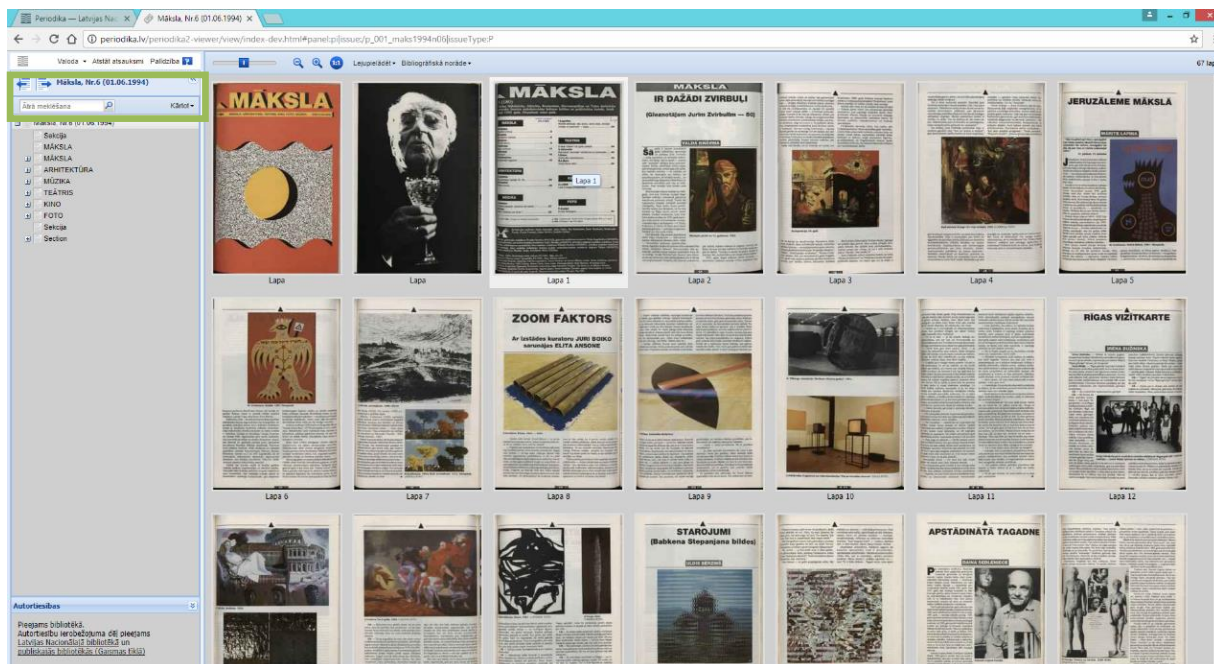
Periodika — Latvijas Nac ×
Māksla, Nr.6 (01.06.1994) ×

periodika.lv/periodika2-viewer/view/index-dev.html#panel:pi|issue:/p_001_maks1994n06|issueType:P

Valoda • Atstāt atsauksmi Palīdzība

Māksla, Nr.6 (01.06.1994)

Ātrā meklēšana

Kārtot •

Māksla, Nr.6 (01.06.1994)
Sekcija
MĀKSLA
MĀKSLA
ARHITEKTŪRA
MŪZIKA
TEĀTRIS
KINO
FOTO
Sekcija
Section

Autortiesības

Pieejams bibliotēkā.
Autortiesību ierobežojuma dēļ pieejams Latvijas Nacionālajā bibliotēkā un publiskajās bibliotēkās (Gaismas tīklā)

Lejupielādēt • Bibliogrāfiskā norāde •

67 lap

MĀKSLA

Lapa

Lapa

MĀKSLA

Lapa 1

Lapa 1

MĀKSLA
IR DAŽĀDI ZVIRBUĻI
(Gleznotājam Jurim Zvirbulim — 60)

Lapa 2

Lapa 3

Lapa 4

JERUZĀLEME MĀKSLĀ

Lapa 5

Lapa 6

Lapa 7

ZOOM FAKTORS
Ar izstādes kuratoru JURI BOIKO sarunājas ELITA ANSONE

Lapa 8

Lapa 9

Lapa 10

Lapa 11

RĪGAS VIZĪTKARTE

Lapa 12

STAROJUMI
(Babkena Stepanjana bildes)

APSTĀDINĀTĀ TAGADNE